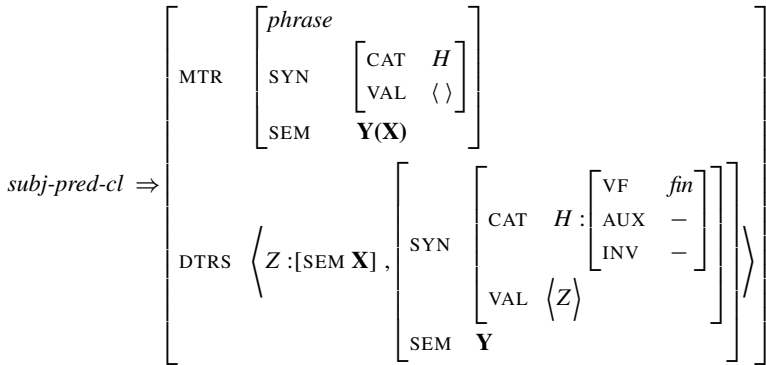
$$\textit{subj-pred-cl} \Rightarrow \begin{bmatrix} \text{MTR} & \begin{bmatrix} \textit{phrase} & \\ \text{SYN} & \begin{bmatrix} \text{CAT} & H \\ \text{VAL} & \langle\ \rangle \end{bmatrix} \\ \text{SEM} & \mathbf{Y(X)} \end{bmatrix} \\ \text{DTRS} & \left\langle Z:[\text{SEM}\ \mathbf{X}]\ ,\ \begin{bmatrix} \text{SYN} & \begin{bmatrix} \text{CAT} & H : \begin{bmatrix} \text{VF} & \textit{fin} \\ \text{AUX} & - \\ \text{INV} & - \end{bmatrix} \\ \text{VAL} & \left\langle Z \right\rangle \end{bmatrix} \\ \text{SEM} & \mathbf{Y} \end{bmatrix} \right\rangle \end{bmatrix}$$